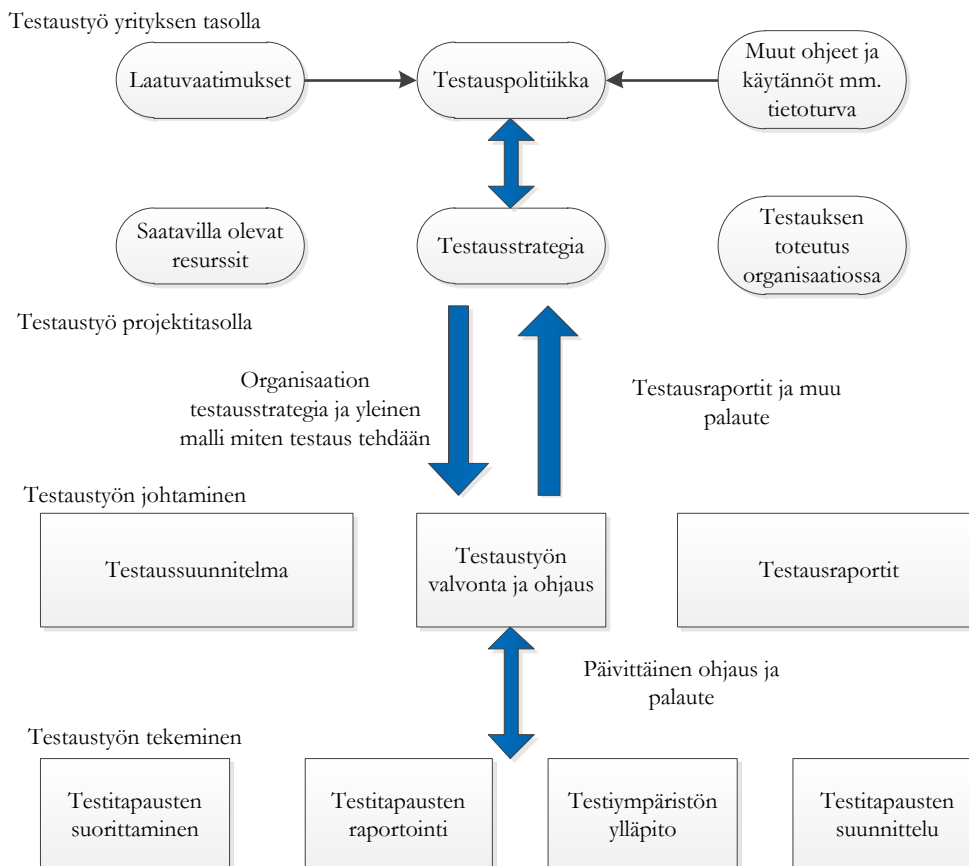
Testaustyö yrityksen tasolla

Laatuvaatimukset

Testauspolitiikka

Muut ohjeet ja käytännöt mm. tietoturva

Saatavilla olevat resurssit

Testausstrategia

Testauksen toteutus organisaatiossa

Testaustyö projektitasolla

Organisaation testausstrategia ja yleinen malli miten testaus tehdään

Testausraportit ja muu palaute

Testaustyön johtaminen

Testaussuunnitelma

Testaustyön valvonta ja ohjaus

Testausraportit

Päivittäinen ohjaus ja palaute

Testaustyön tekeminen

Testitapausten suorittaminen

Testitapausten raportointi

Testiympäristön ylläpito

Testitapausten suunnittelu